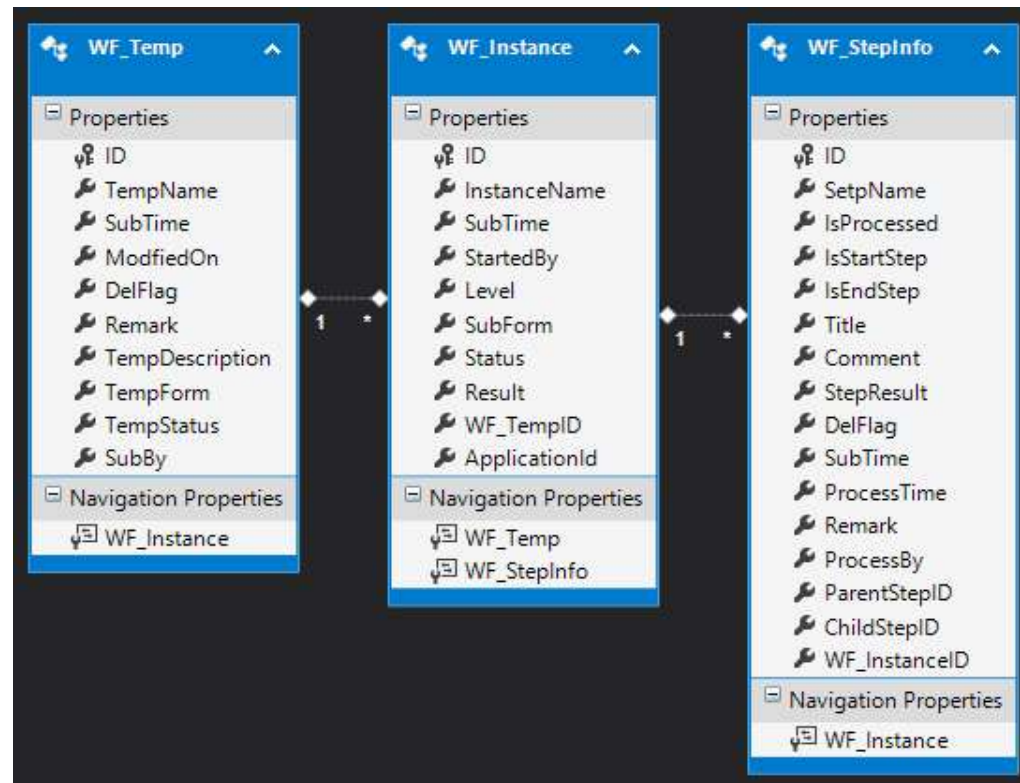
WF_Temp
Properties
ID
TempName
SubTime
ModfiedOn
DelFlag
Remark
TempDescription
TempForm
TempStatus
SubBy
Navigation Properties
WF_Instance

1
*

WF_Instance
Properties
ID
InstanceName
SubTime
StartedBy
Level
SubForm
Status
Result
WF_TempID
ApplicationId
Navigation Properties
WF_Temp
WF_StepInfo

1
*

WF_StepInfo
Properties
ID
SetpName
IsProcessed
IsStartStep
IsEndStep
Title
Comment
StepResult
DelFlag
SubTime
ProcessTime
Remark
ProcessBy
ParentStepID
ChildStepID
WF_InstanceID
Navigation Properties
WF_Instance